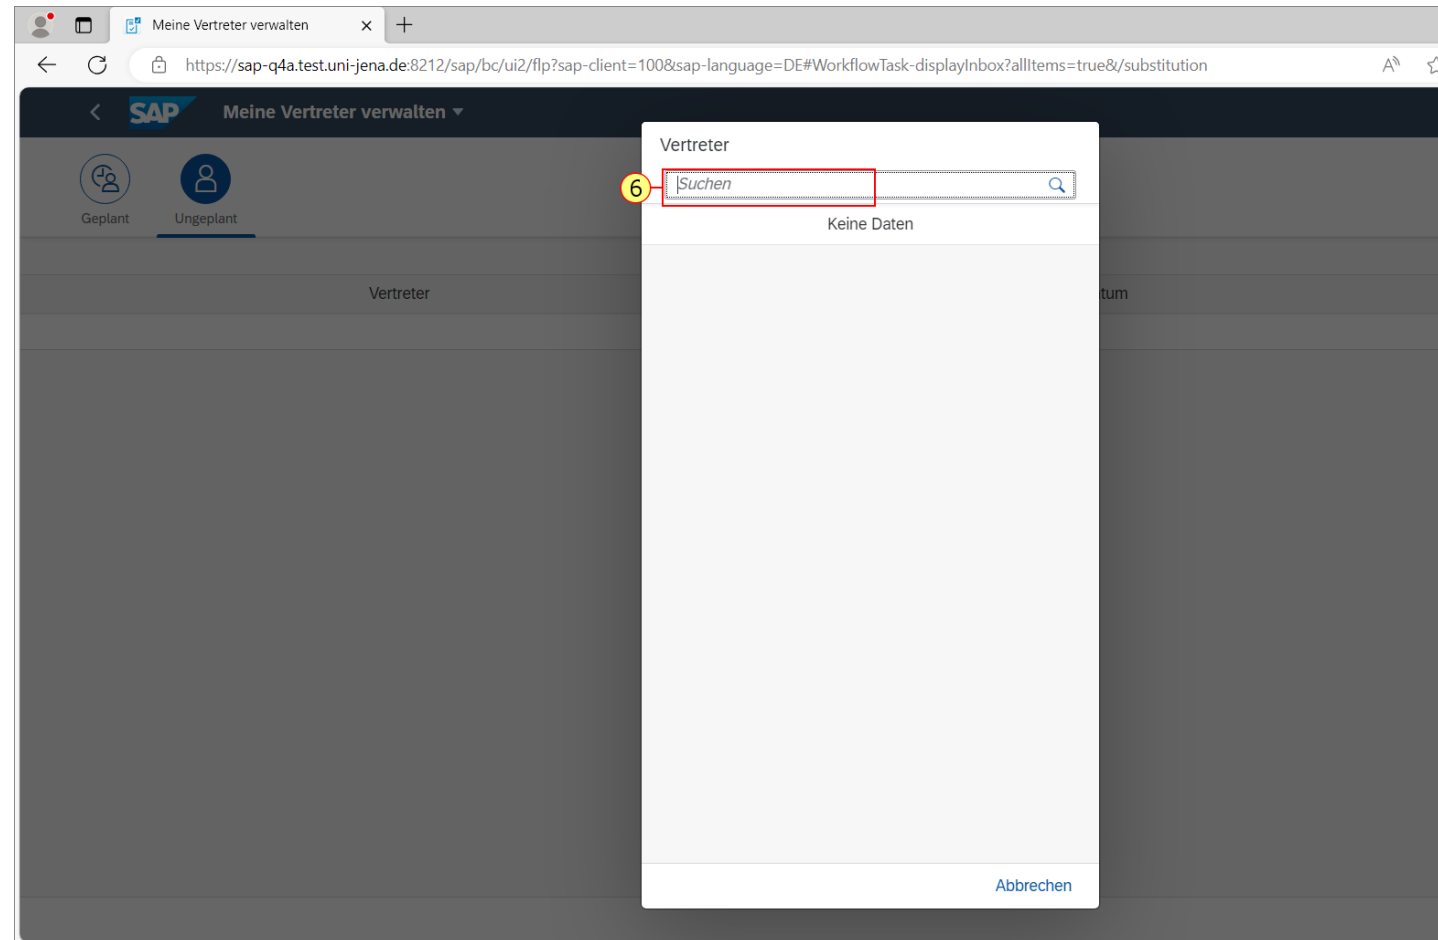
Meine Vertreter verwalten

https://sap-q4a.test.uni-jena.de:8212/sap/bc/ui2/flp?sap-client=100&sap-language=DE#WorkflowTask-displayInbox?allItems=true&/substitution

SAP Meine Vertreter verwalten

Geplant Ungeplant

Vertreter

tum

Vertreter

6

Suchen

Keine Daten

Abbrechen